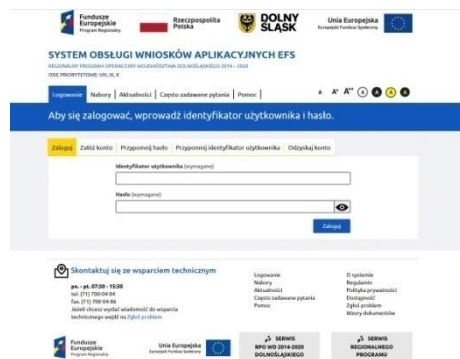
Fundusze Europejskie Program Regionalny

Rzeczpospolita Polska

DOLNY ŚLĄSK

Unia Europejska Europejski Fundusz Społeczny

SYSTEM OBSŁUGI WNIOSKÓW APLIKACYJNYCH EFS

REGIONALNY PROGRAM OPERACYJNY WOJEWÓDZTWA DOLNOŚLĄSKIEGO 2014 – 2020

OSIE PRIORYTETOWE: VIII, IX, X

Logowanie | Nabory | Aktualności | Często zadawane pytania | Pomoc

A A⁺ A⁺⁺

Aby się zalogować, wprowadź identyfikator użytkownika i hasło.

Zaloguj | Załóż konto | Przypomnij hasło | Przypomnij identyfikator użytkownika | Odzyskaj konto

Identyfikator użytkownika (wymagane)

Hasło (wymagane)

Zaloguj

Skontaktuj się ze wsparciem technicznym

pn. – pt. 07:30 – 15:30
tel. (71) 700-04-94
fax. (71) 700-04-86
Jeżeli chcesz wysłać wiadomość do wsparcia technicznego wejdź na Zgłoś problem

Logowanie
Nabory
Aktualności
Często zadawane pytania
Pomoc

O systemie
Regulamin
Polityka prywatności
Dostępność
Zgłoś problem
Wzory dokumentów

Fundusze Europejskie Program Regionalny

Unia Europejska Europejski Fundusz Społeczny

SERWIS RPO WD 2014-2020 DOLNOŚLĄSKIEGO

SERWIS REGIONALNEGO PROGRAMU